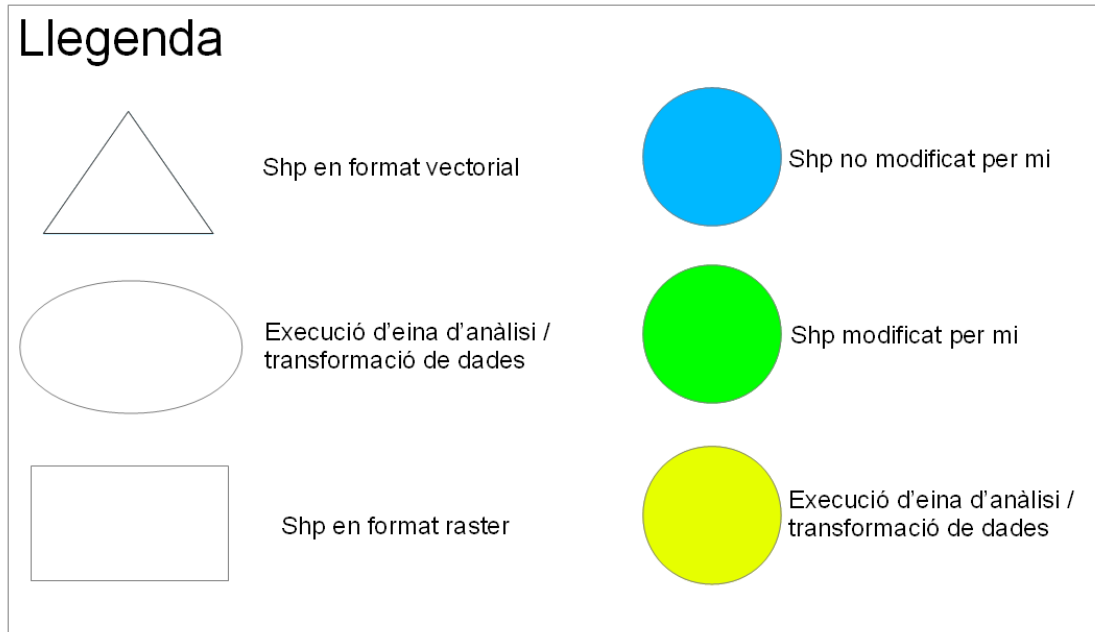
Llegenda

Shp en format vectorial

Execució d'eina d'anàlisi / transformació de dades

Shp en format raster

Shp no modificat per mi

Shp modificat per mi

Execució d'eina d'anàlisi / transformació de dades